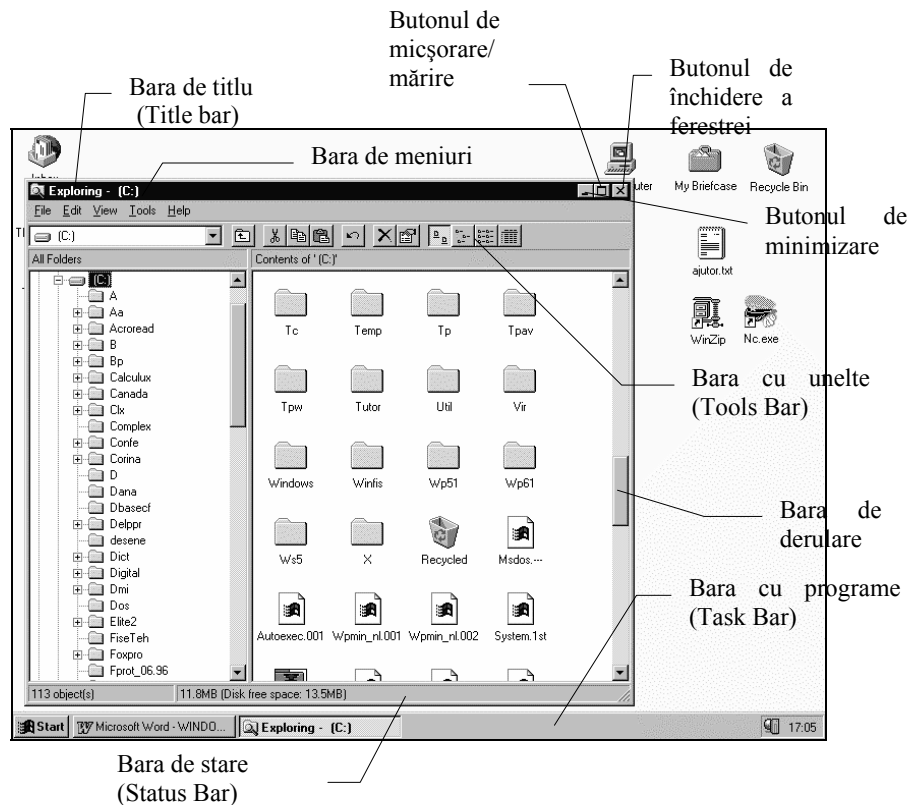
Butonul de micşorare/ mărire

Bara de titlu (Title bar)

Butonul de închidere a ferestrei

Bara de meniuri

Inbox

Exploring - (C:)

File Edit View Tools Help

(C:)

All Folders

Contents of '(C:)'

(C:)
A
Aa
Acroread
B
Bp
Calculux
Canada
Clx
Complex
Confe
Corina
D
Dana
Dbasecf
Delppr
desene
Dict
Digital
Dmi
Dos
Elite2
FiseTeh
Foxpro
Fprot_06.96

Tc
Temp
Tp
Tpav
Tpw
Tutor
Util
Vir
Windows
Winfis
Wp51
Wp61
Ws5
X
Recycled
Msdos.---
Autoexec.001
Wpmin_nl.001
Wpmin_nl.002
System.1st

113 object(s)

11.8MB (Disk free space: 13.5MB)

uter

My Briefcase

Recycle Bin

Butonul de minimizare

ajutor.txt

WinZip

Nc.exe

Bara cu unelte (Tools Bar)

Bara de derulare

Bara cu programe (Task Bar)

Start

Microsoft Word - WINDO...

Exploring - (C:)

17:05

Bara de stare (Status Bar)